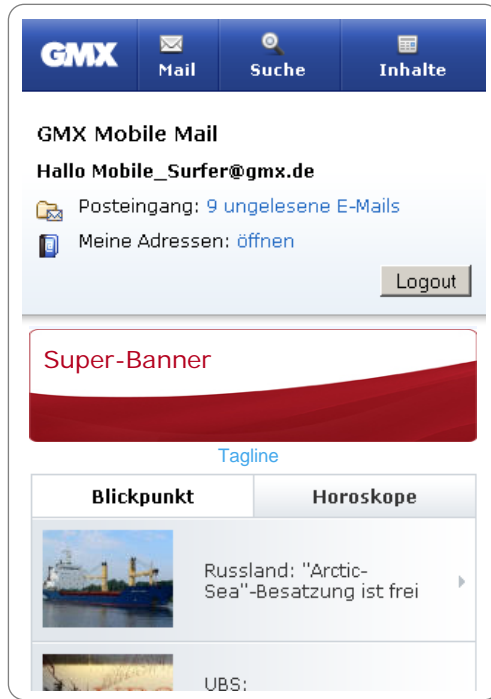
GMX
Mail
Suche
Inhalte

GMX Mobile Mail

Hallo Mobile_Surfer@gmx.de

Posteingang: 9 ungelesene E-Mails

Meine Adressen: öffnen

Logout

Super-Banner

Tagline

Blickpunkt
Horoskope

Russland: "Arctic-Sea"-Besatzung ist frei

UBS: